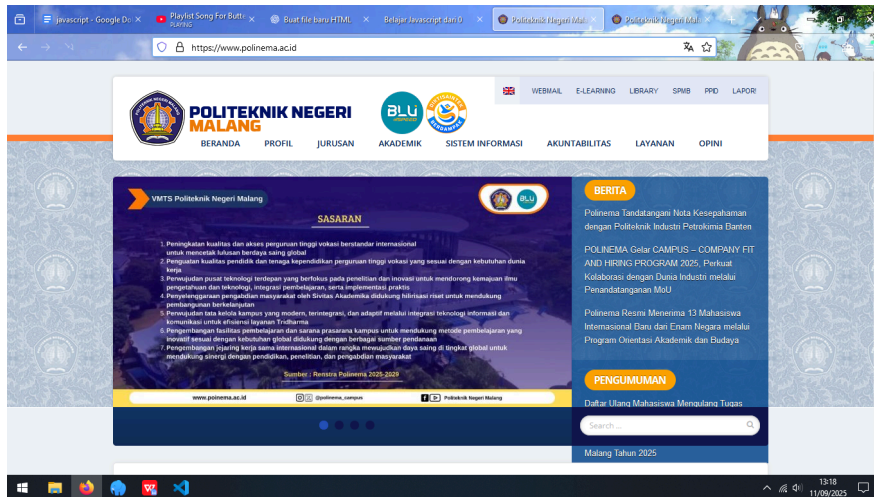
javascript - Google Do
Playlist Song For Butte
PLAYING
Buat file baru HTML
Belajar Javascript dan D
Politeknik Negeri Mala
Politeknik Negeri Mala

https://www.polinema.ac.id

POLITEKNIK NEGERI MALANG
BLU
WEBMAIL E-LEARNING LIBRARY SPMB PPID LAPOR!
BERANDA PROFIL JURUSAN AKADEMIK SISTEM INFORMASI AKUNTABILITAS LAYANAN OPINI

VMTS Politeknik Negeri Malang
SASARAN
1. Peningkatan kualitas dan akses perguruan tinggi vokasi berstandar internasional untuk mencetak lulusan berdaya saing global
2. Pengualan kualitas pendidik dan tenaga kependidikan perguruan tinggi vokasi yang sesuai dengan kebutuhan dunia kerja
3. Perwujudan pusat teknologi terdepan yang berfokus pada penelitian dan inovasi untuk mendorong kemajuan ilmu pengetahuan dan teknologi, integrasi pembelajaran, serta implementasi praktis
4. Penyelenggaraan pengabdian masyarakat oleh Sivitas Akademika didukung hilirisasi riset untuk mendukung pembangunan berkelanjutan
5. Perwujudan tata kelola kampus yang modern, terintegrasi, dan adaptif melalui integrasi teknologi informasi dan komunikasi untuk efisiensi layanan Tridharma
6. Pengembangan fasilitas pembelajaran dan sarana prasarana kampus untuk mendukung metode pembelajaran yang inovatif sesuai dengan kebutuhan global didukung dengan berbagai sumber pendanaan
7. Pengembangan jejaring kerja sama internasional dalam rangka mewujudkan daya saing di tingkat global untuk mendukung sinergi dengan pendidikan, penelitian, dan pengabdian masyarakat
Sumber : Renstra Polinema 2025-2029
www.polinema.ac.id @polinema_campus Politeknik Negeri Malang

BERITA
Polinema Tandatangani Nota Kesepahaman dengan Politeknik Industri Petrokimia Banten
POLINEMA Gelar CAMPUS – COMPANY FIT AND HIRING PROGRAM 2025, Perkuat Kolaborasi dengan Dunia Industri melalui Penandatanganan MoU
Polinema Resmi Menerima 13 Mahasiswa Internasional Baru dari Enam Negara melalui Program Orientasi Akademik dan Budaya
PENGUMUMAN
Daftar Ulang Mahasiswa Mengulang Tugas
Search ...
Malang Tahun 2025

13:18
11/09/2025